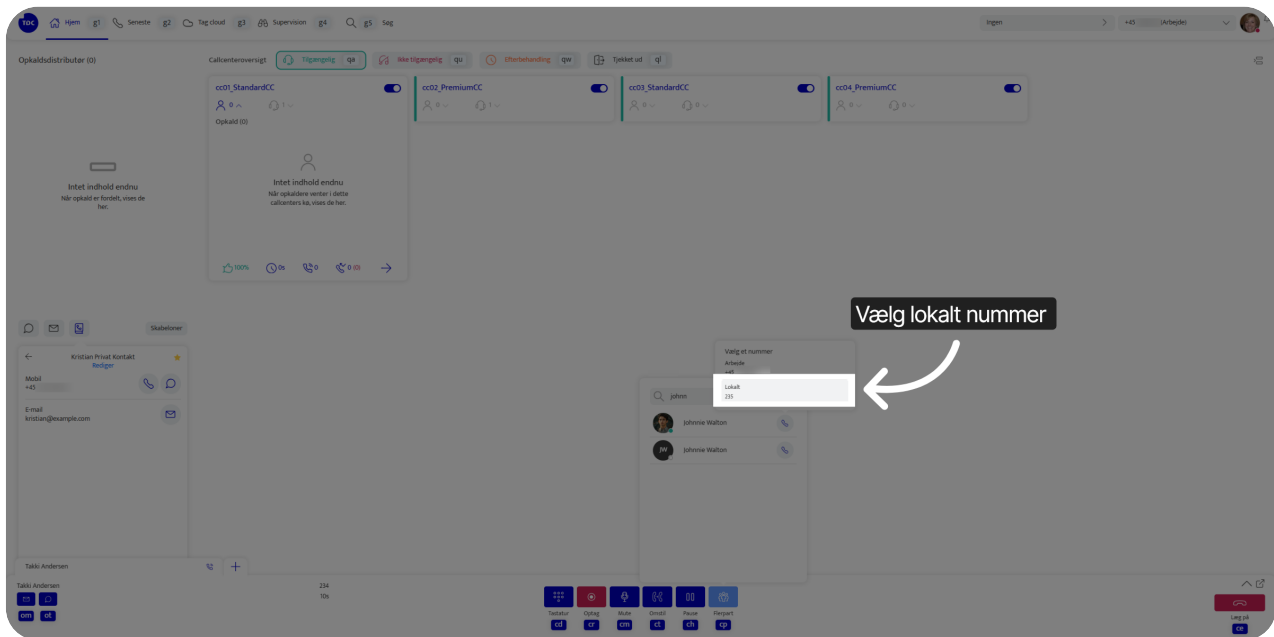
TDC Hjem g1 Seneste g2 Tag cloud g3 Supervision g4 Søg g5 Søg

Ingen

+45 (Arbejde)

Opkaldsdistributør (0)

Callcenteroversigt Tilgængelig qa Ikke tilgængelig qu Efterbehandling qw Tjekket ud ql

cc01_StandardCC
0 1
Opkald (0)

Intet indhold endnu
Når opkaldere venter i dette callcenters kø, vises de her.

100% 0s 0 0 (0)

cc02_PremiumCC
0 1

cc03_StandardCC
0 0

cc04_PremiumCC
0 0

Intet indhold endnu
Når opkald er fordelt, vises de her.

Skabeloner

Kristian Privat Kontakt
Rediger

Mobil
+45

E-mail
kristian@example.com

Vælg lokalt nummer

Vælg et nummer
Arbejde
+45
Lokalt
235

john

Johnnie Walton

JW Johnnie Walton

Takki Andersen

Takki Andersen
om ot

234
10s

Tastatur cd
Optag cr
Mute cm
Omstil ct
Pause ch
Flerpart cp

Læg på
ce